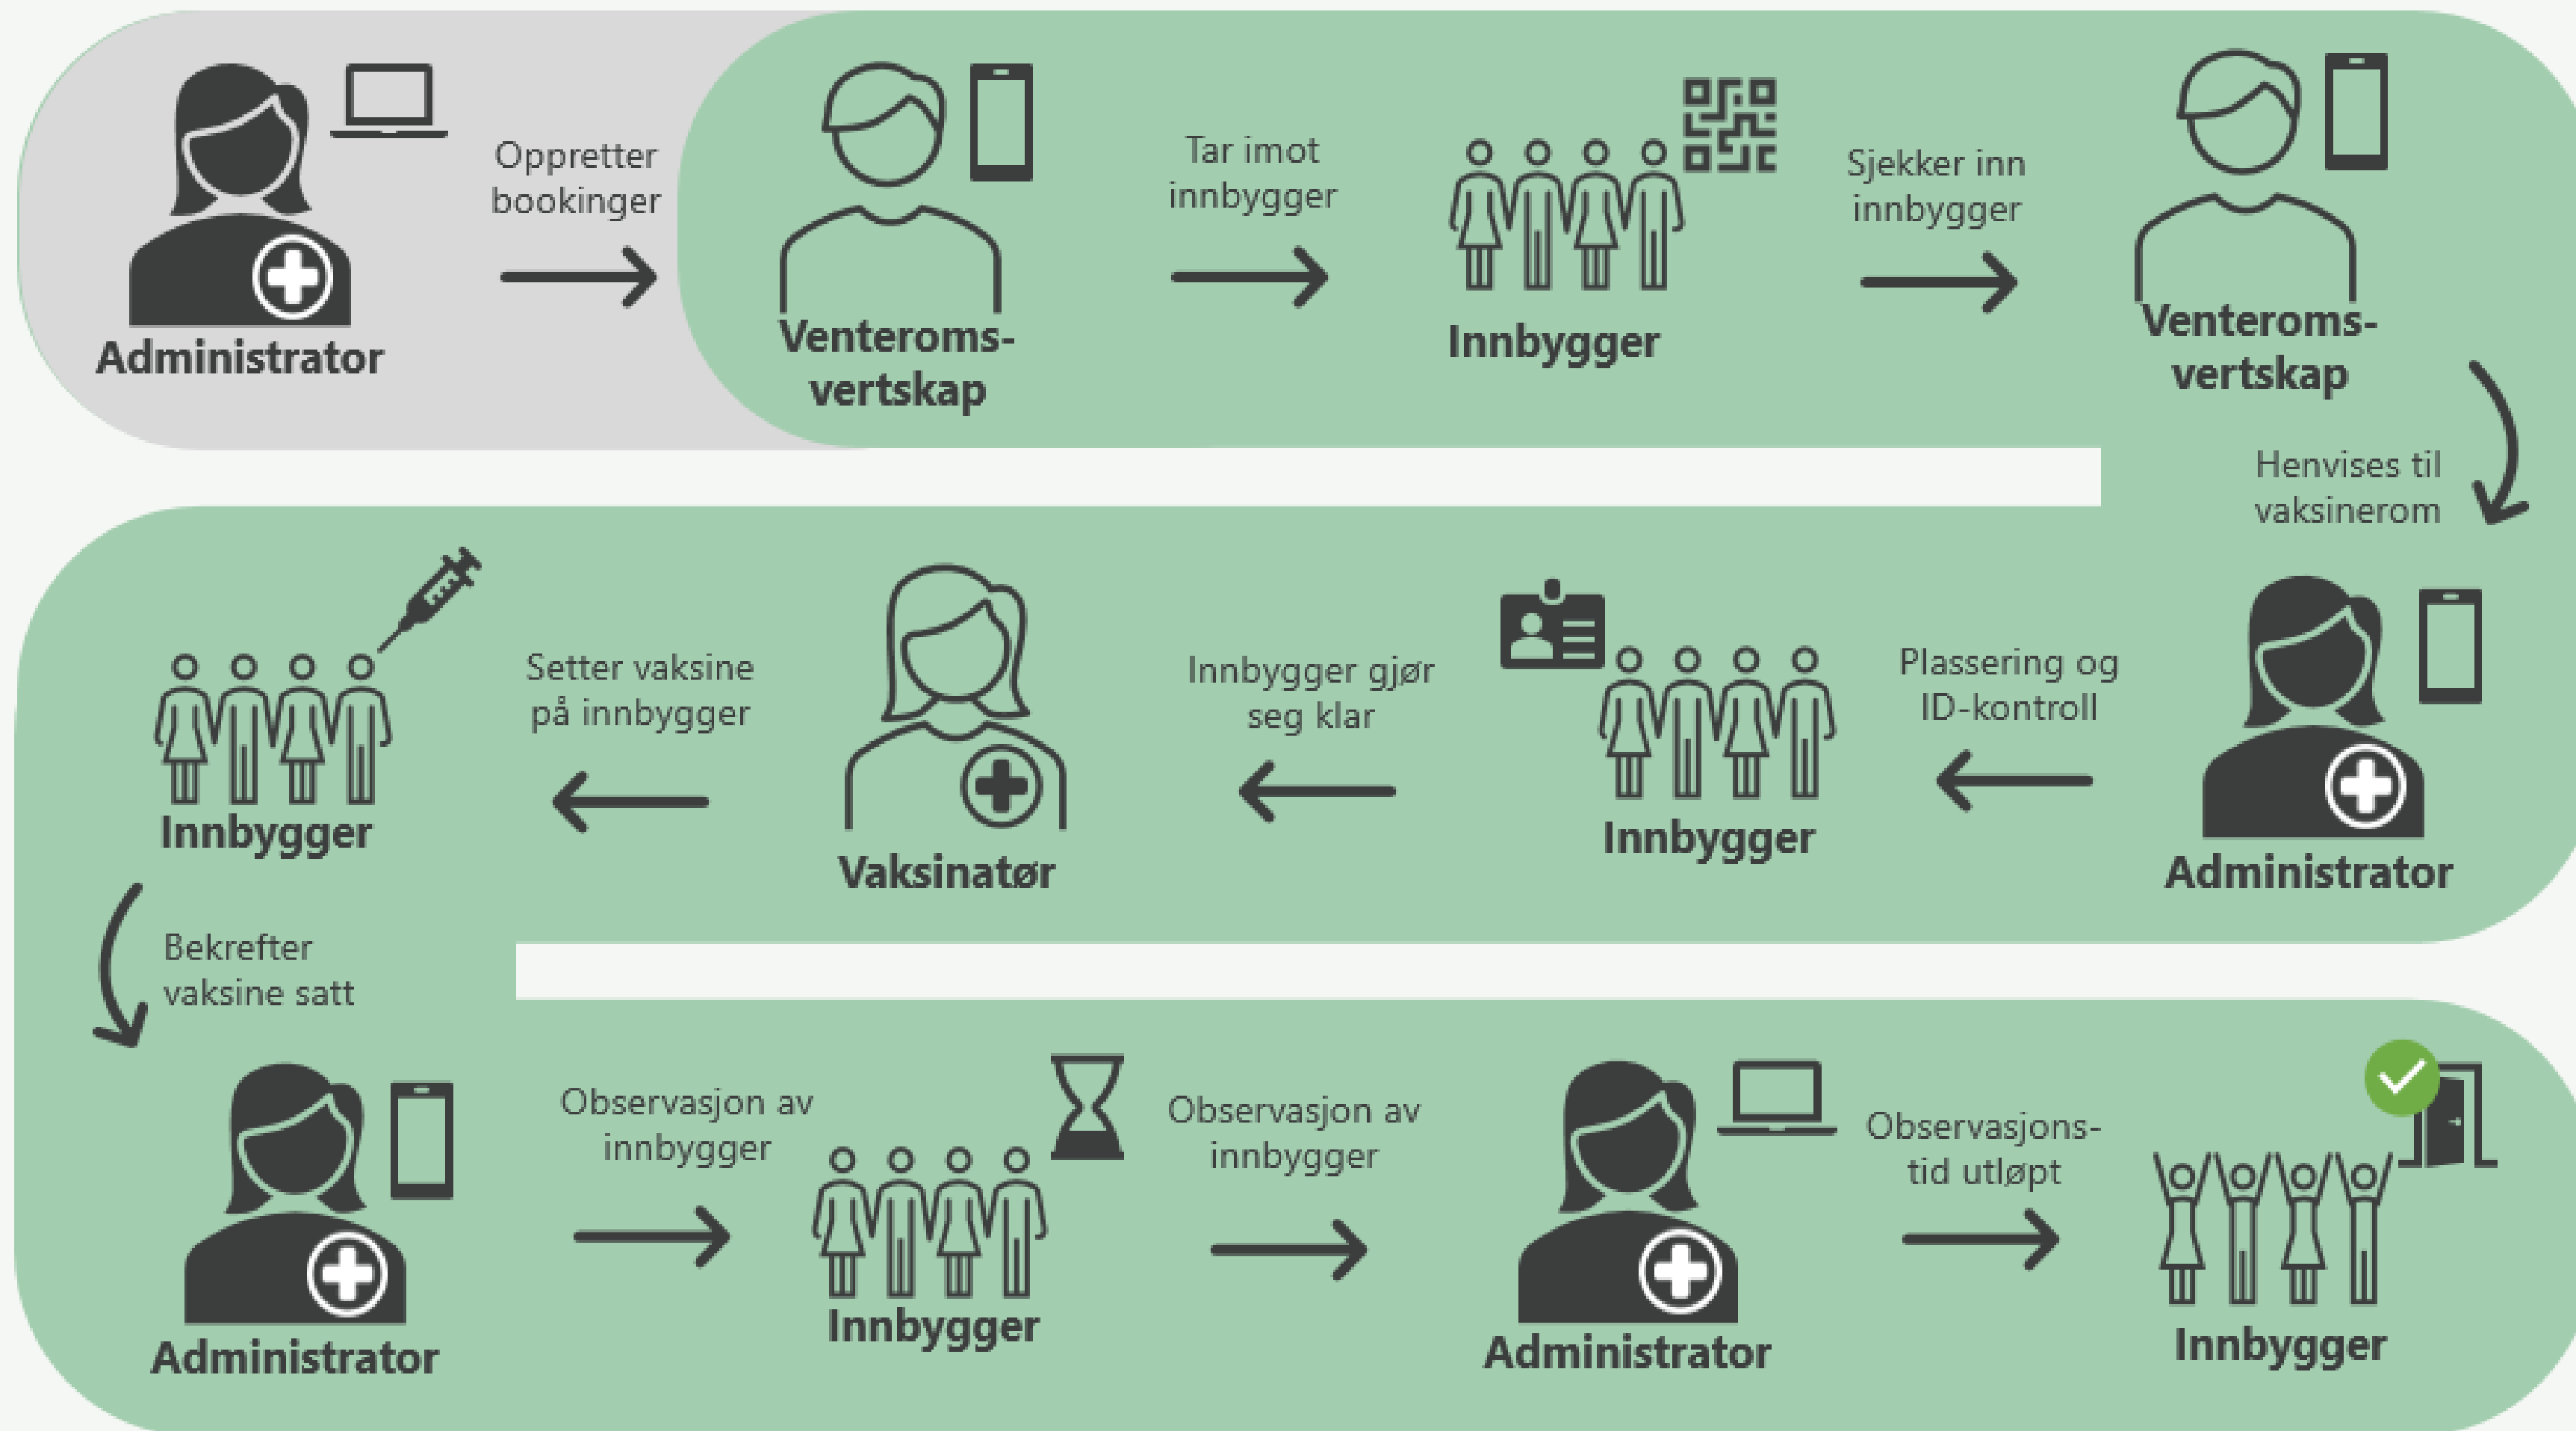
Administrator

Oppretter bookinger

Venteroms-vertskap

Tar imot innbygger

Innbygger

Sjekker inn innbygger

Venteroms-vertskap

Henvises til vaksinerom

Administrator

Plassering og ID-kontroll

Innbygger

Innbygger gjør seg klar

Vaksinatør

Setter vaksine på innbygger

Innbygger

Bekrefter vaksine satt

Administrator

Observasjon av innbygger

Innbygger

Observasjon av innbygger

Administrator

Observasjons-tid utløpt

Innbygger